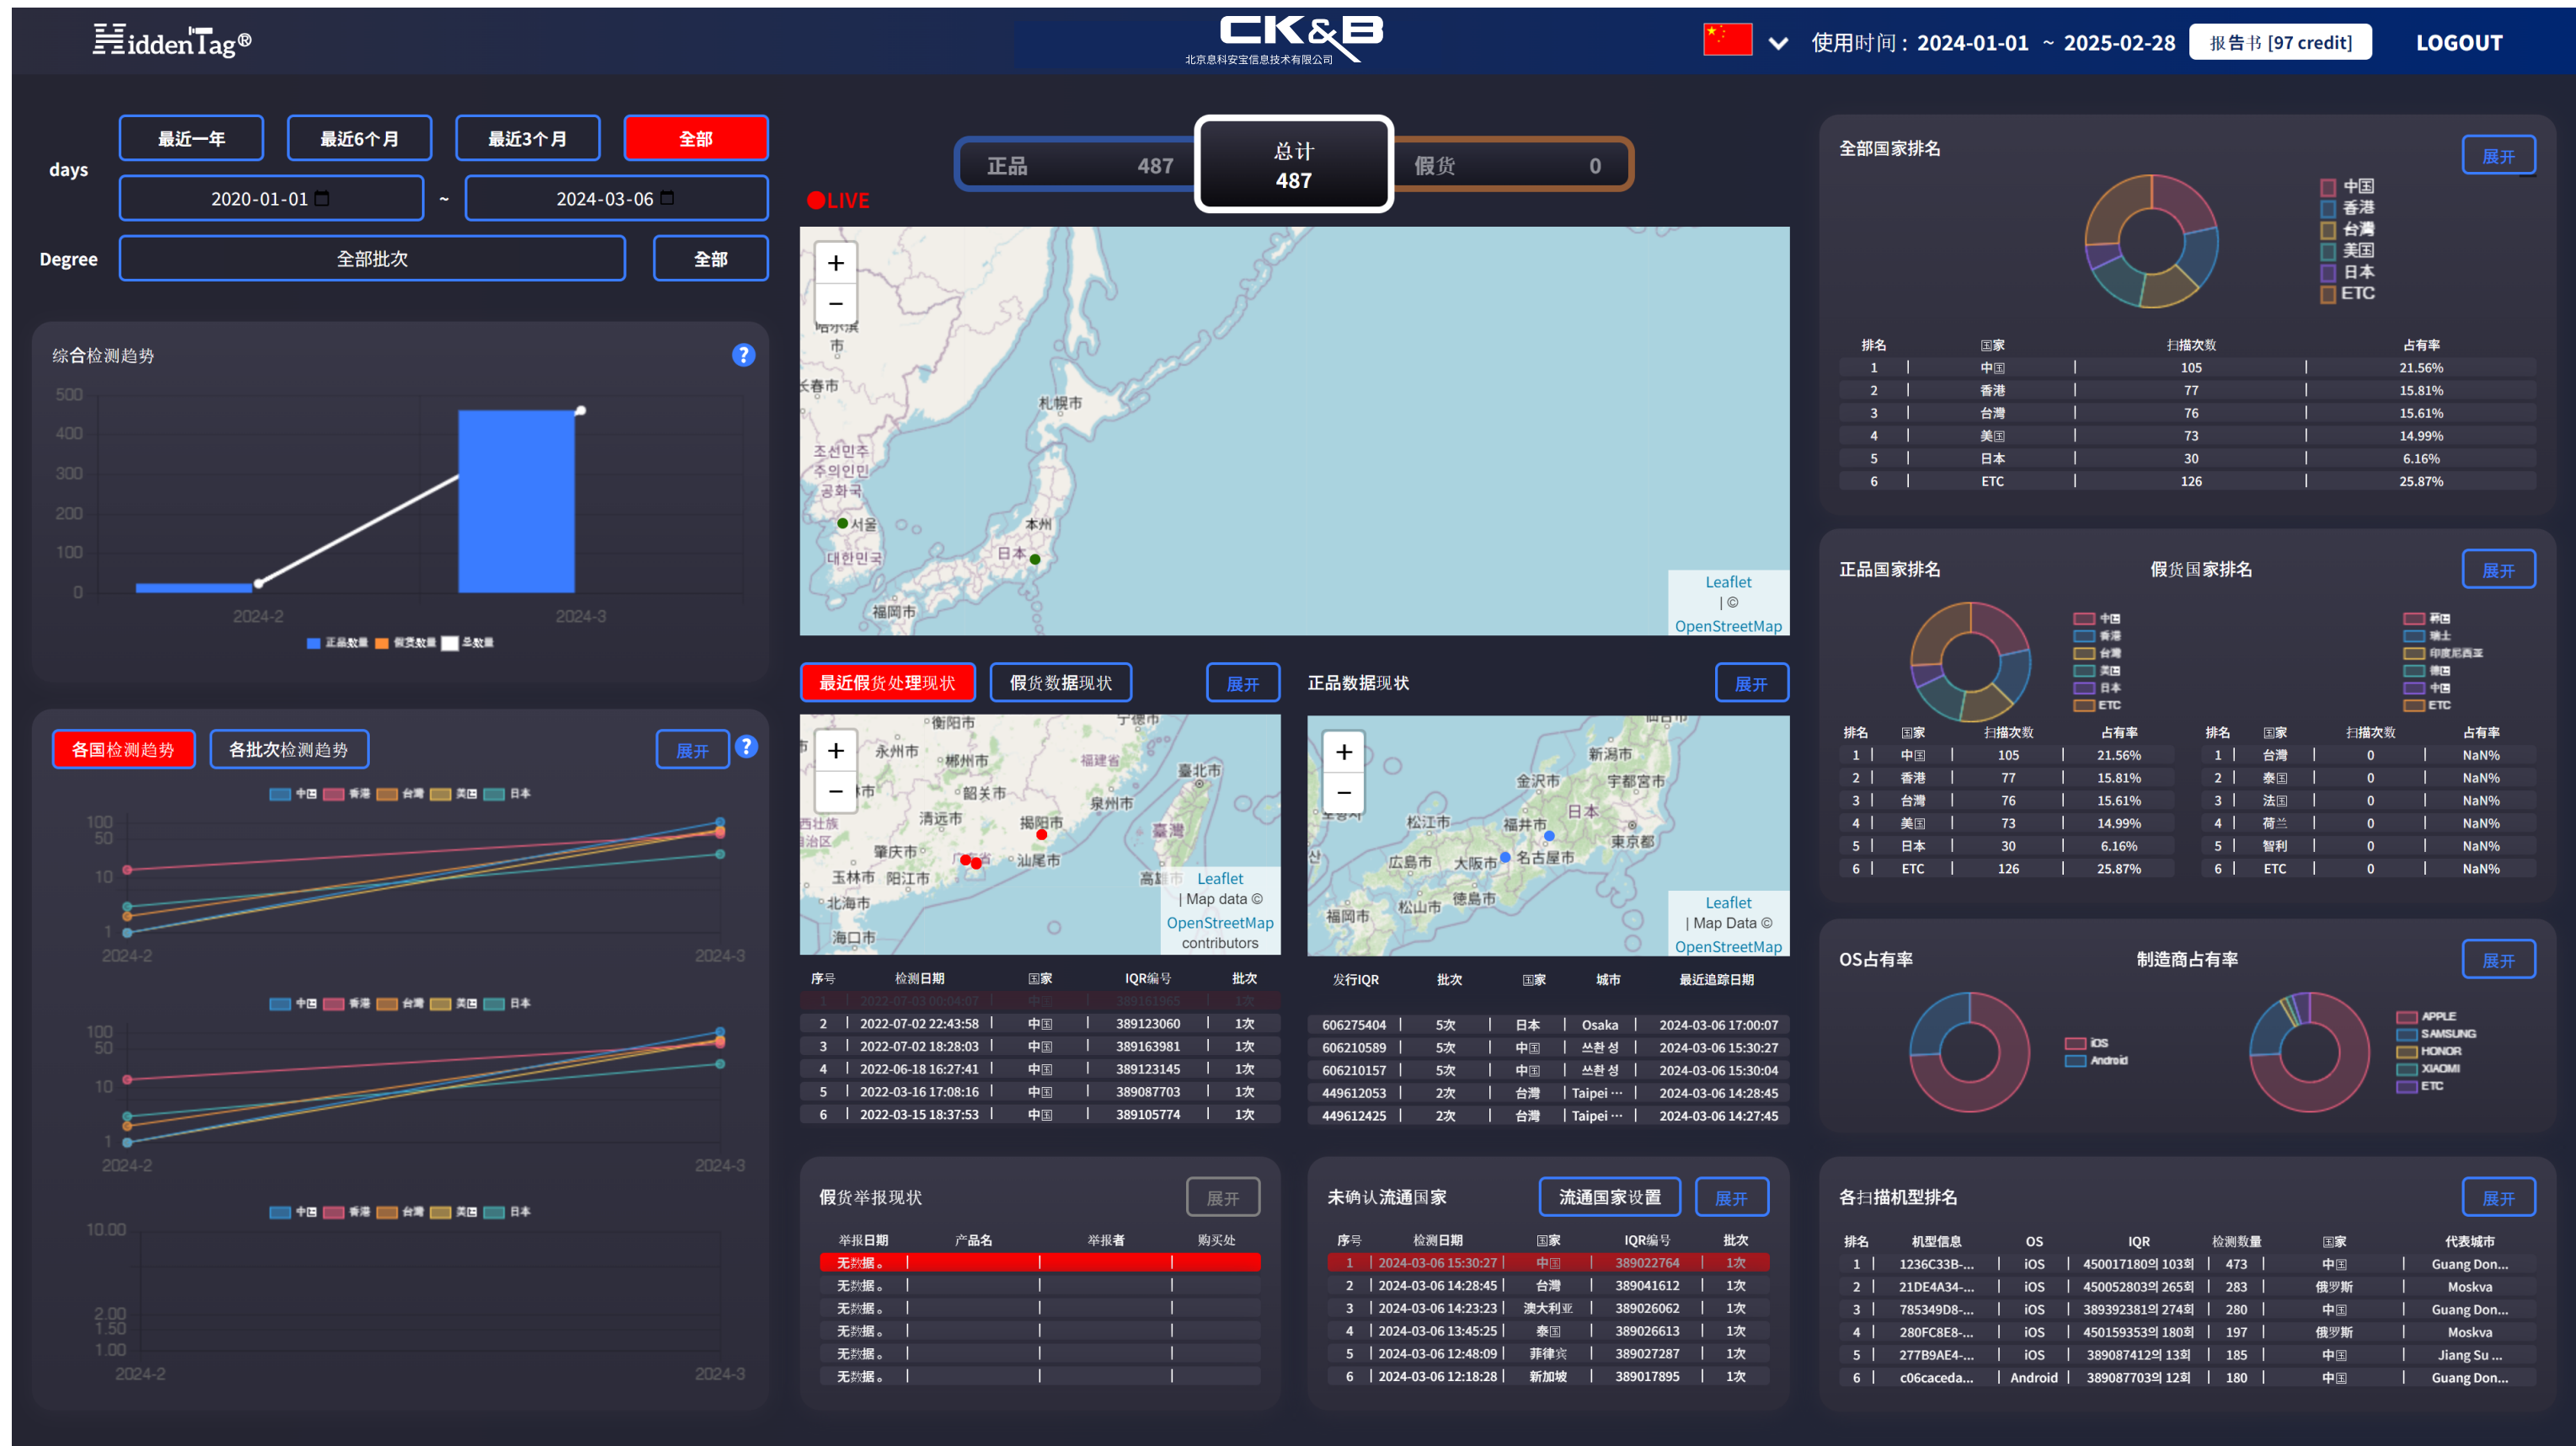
HiddenTag®

CK&B
北京息科安宝信息技术有限公司

使用时间：2024-01-01 ~ 2025-02-28 报告书 [97 credit] LOGOUT

days
最近一年 最近6个月 最近3个月 全部
2020-01-01 ~ 2024-03-06
Degree
全部批次 全部

正品 487
总计 487
假货 0

LIVE

+
−
哈尔滨市
长春市
札幌市
조선민주주의인민공화국
서울
대한민국
本州
日本
福冈市
Leaflet | © OpenStreetMap

综合检测趋势
500
400
300
200
100
0
2024-2
2024-3
正品数量 假货数量 总数量

各国检测趋势 各批次检测趋势 展开
中国 香港 台湾 美国 日本
100
50
10
1
2024-2
2024-3
中国 香港 台湾 美国 日本
100
50
10
1
2024-2
2024-3
中国 香港 台湾 美国 日本
10.00
2.00
1.50
1.00
2024-2
2024-3

最近假货处理现状 假货数据现状 展开
+
−
衡阳市
永州市
郴州市
韶关市
清远市
肇庆市
揭阳市
汕尾市
泉州市
臺北市
臺灣
福建省
玉林市
阳江市
北海市
海口市
高雄市
Leaflet | Map data © OpenStreetMap contributors

| 序号 | 检测日期 | 国家 | IQR编号 | 批次 |
|---|---|---|---|---|
| 1 | 2022-07-03 00:04:07 | 中国 | 389161965 | 1次 |
| 2 | 2022-07-02 22:43:58 | 中国 | 389123060 | 1次 |
| 3 | 2022-07-02 18:28:03 | 中国 | 389163981 | 1次 |
| 4 | 2022-06-18 16:27:41 | 中国 | 389123145 | 1次 |
| 5 | 2022-03-16 17:08:16 | 中国 | 389087703 | 1次 |
| 6 | 2022-03-15 18:37:53 | 中国 | 389105774 | 1次 |

正品数据现状 展开
+
−
新潟市
金沢市
宇都宮市
日本
松江市
福井市
東京都
広島市
大阪市
名古屋市
福岡市
松山市
徳島市
Leaflet | Map Data © OpenStreetMap

| 发行IQR | 批次 | 国家 | 城市 | 最近追踪日期 |
|---|---|---|---|---|
| 606275404 | 5次 | 日本 | Osaka | 2024-03-06 17:00:07 |
| 606210589 | 5次 | 中国 | 쓰촨 성 | 2024-03-06 15:30:27 |
| 606210157 | 5次 | 中国 | 쓰촨 성 | 2024-03-06 15:30:04 |
| 449612053 | 2次 | 台灣 | Taipei ··· | 2024-03-06 14:28:45 |
| 449612425 | 2次 | 台灣 | Taipei ··· | 2024-03-06 14:27:45 |

假货举报现状 展开
| 举报日期 | 产品名 | 举报者 | 购买处 |
|---|---|---|---|
| 无数据。 | | | |
| 无数据。 | | | |
| 无数据。 | | | |
| 无数据。 | | | |
| 无数据。 | | | |
| 无数据。 | | | |

未确认流通国家 流通国家设置 展开
| 序号 | 检测日期 | 国家 | IQR编号 | 批次 |
|---|---|---|---|---|
| 1 | 2024-03-06 15:30:27 | 中国 | 389022764 | 1次 |
| 2 | 2024-03-06 14:28:45 | 台湾 | 389041612 | 1次 |
| 3 | 2024-03-06 14:23:23 | 澳大利亚 | 389026062 | 1次 |
| 4 | 2024-03-06 13:45:25 | 泰国 | 389026613 | 1次 |
| 5 | 2024-03-06 12:48:09 | 菲律宾 | 389027287 | 1次 |
| 6 | 2024-03-06 12:18:28 | 新加坡 | 389017895 | 1次 |

全部国家排名 展开
中国 香港 台湾 美国 日本 ETC
| 排名 | 国家 | 扫描次数 | 占有率 |
|---|---|---|---|
| 1 | 中国 | 105 | 21.56% |
| 2 | 香港 | 77 | 15.81% |
| 3 | 台灣 | 76 | 15.61% |
| 4 | 美国 | 73 | 14.99% |
| 5 | 日本 | 30 | 6.16% |
| 6 | ETC | 126 | 25.87% |

正品国家排名 假货国家排名 展开
中国 香港 台湾 美国 日本 ETC
韩国 瑞士 印度尼西亚 德国 中国 ETC
| 排名 | 国家 | 扫描次数 | 占有率 |
|---|---|---|---|
| 1 | 中国 | 105 | 21.56% |
| 2 | 香港 | 77 | 15.81% |
| 3 | 台灣 | 76 | 15.61% |
| 4 | 美国 | 73 | 14.99% |
| 5 | 日本 | 30 | 6.16% |
| 6 | ETC | 126 | 25.87% |

| 排名 | 国家 | 扫描次数 | 占有率 |
|---|---|---|---|
| 1 | 台灣 | 0 | NaN% |
| 2 | 泰国 | 0 | NaN% |
| 3 | 法国 | 0 | NaN% |
| 4 | 荷兰 | 0 | NaN% |
| 5 | 智利 | 0 | NaN% |
| 6 | ETC | 0 | NaN% |

OS占有率 制造商占有率 展开
iOS Android
APPLE SAMSUNG HONOR XIAOMI ETC

各扫描机型排名 展开
| 排名 | 机型信息 | OS | IQR | 检测数量 | 国家 | 代表城市 |
|---|---|---|---|---|---|---|
| 1 | 1236C33B-... | iOS | 450017180외 103회 | 473 | 中国 | Guang Don... |
| 2 | 21DE4A34-... | iOS | 450052803외 265회 | 283 | 俄罗斯 | Moskva |
| 3 | 785349D8-... | iOS | 389392381외 274회 | 280 | 中国 | Guang Don... |
| 4 | 280FC8E8-... | iOS | 450159353외 180회 | 197 | 俄罗斯 | Moskva |
| 5 | 277B9AE4-... | iOS | 389087412외 13회 | 185 | 中国 | Jiang Su ... |
| 6 | c06caceda... | Android | 389087703외 12회 | 180 | 中国 | Guang Don... |